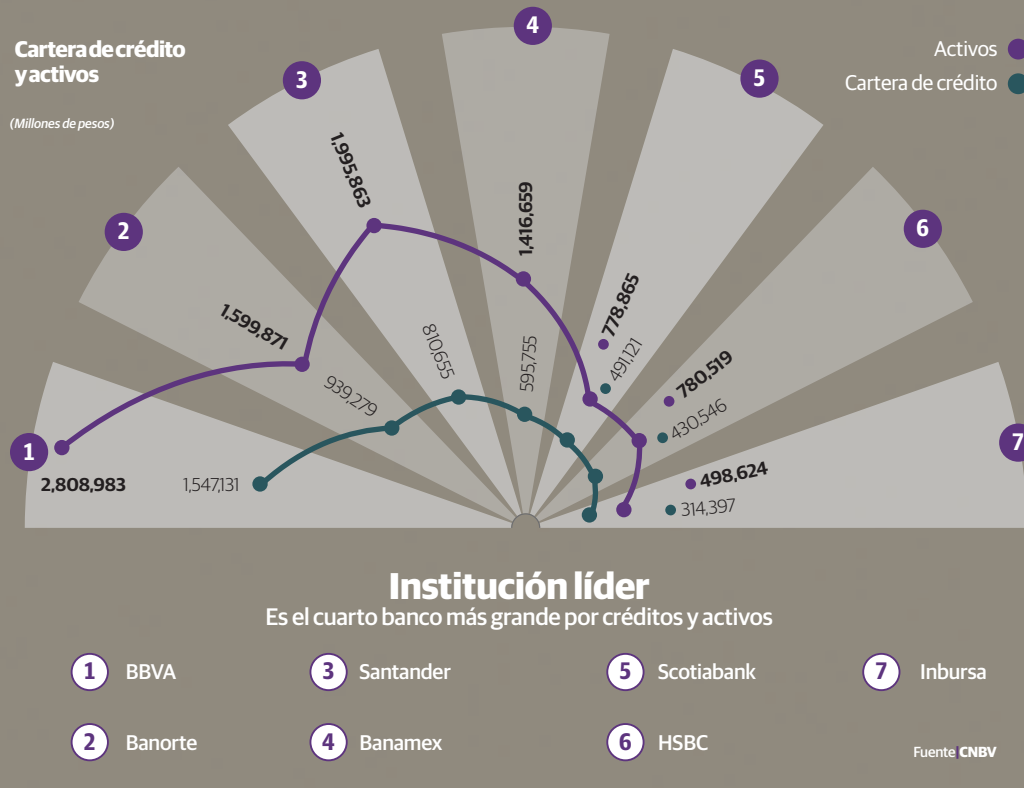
Cartera de crédito y activos

(Millones de pesos)

Activos
Cartera de crédito

1
2
3
4
5
6
7

1,995,863
1,416,659
1,599,871
778,865
491,121
810,655
595,755
939,279
780,519
430,546
2,808,983
1,547,131
498,624
314,397

Institución líder
Es el cuarto banco más grande por créditos y activos

1 BBVA
3 Santander
5 Scotiabank
7 Inbursa
2 Banorte
4 Banamex
6 HSBC

Fuente CNBV